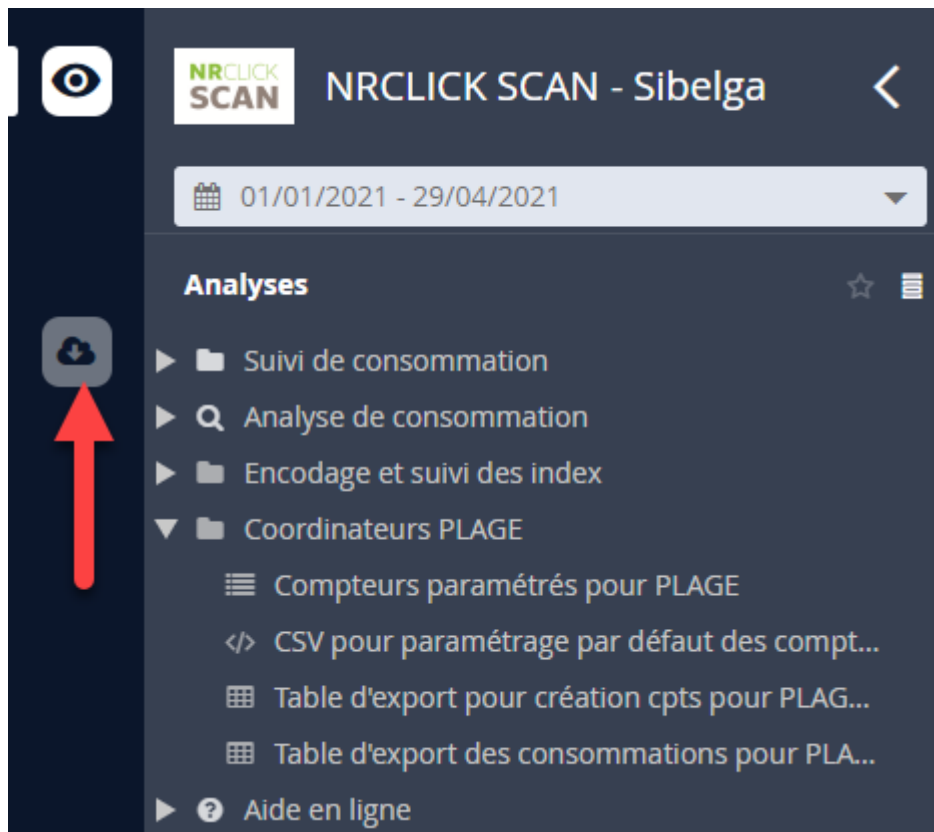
NRCLICK SCAN

NRCLICK SCAN - Sibelga

01/01/2021 - 29/04/2021

Analyses

Suivi de consommation

Analyse de consommation

Encodage et suivi des index

Coordinateurs PLAGE

Compteurs paramétrés pour PLAGE

CSV pour paramétrage par défaut des compt...

Table d'export pour création cpts pour PLAG...

Table d'export des consommations pour PLA...

Aide en ligne